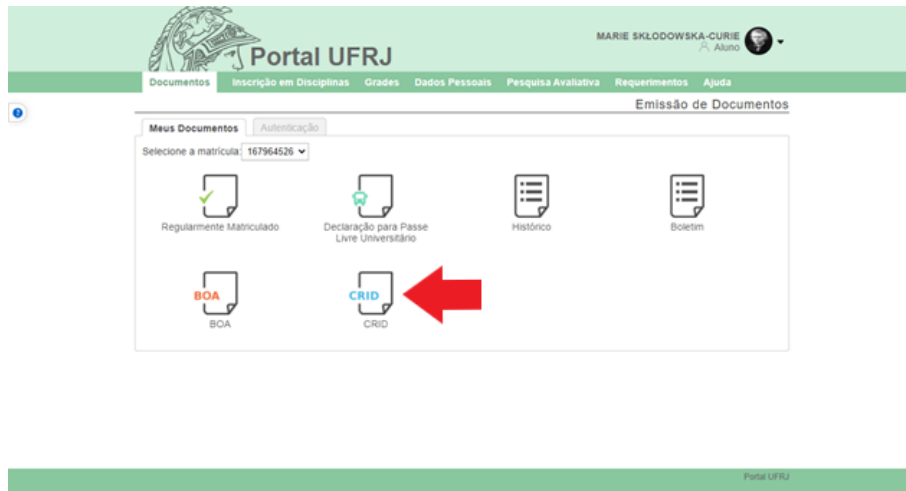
Portal UFRJ

MARIE SKŁODOWSKA-CURIE
Aluno

Documentos Inscrição em Disciplinas Grades Dados Pessoais Pesquisa Avaliativa Requerimentos Ajuda

Emissão de Documentos

Meus Documentos Autenticação

Selecione a matrícula: 167964526

Regularmente Matriculado

Declaração para Passe Livre Universitário

Histórico

Boletim

BOA
BOA

CRID
CRID

Portal UFRJ